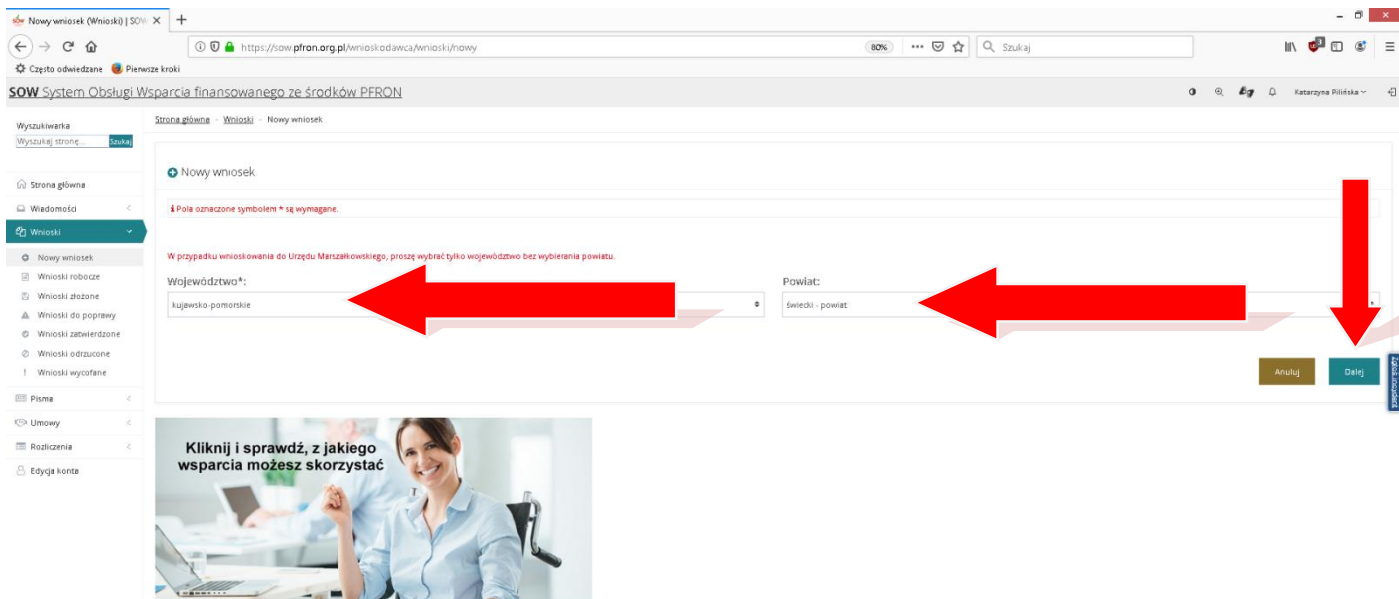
Nowy wniosek (Wnioski) | SOW ×  +

https://sow.pfron.org.pl/wnioskodawca/wnioski/nowy  80%  Szukaj

Często odwiedzane  Pierwsze kroki

SOW System Obsługi Wsparcia finansowanego ze środków PFRON

Katarzyna Pilińska

Wyszukiwarka
Wyszukaj stronę... Szukaj

Strona główna
Wiadomości
Wnioski
Nowy wniosek
Wnioski robocze
Wnioski złożone
Wnioski do poprawy
Wnioski zatwierdzone
Wnioski odrzucone
Wnioski wycofane
Pisma
Umowy
Rozliczenia
Edycja konta

Strona główna › Wnioski › Nowy wniosek

Nowy wniosek

Pola oznaczone symbolem * są wymagane.

W przypadku wnioskowania do Urzędu Marszałkowskiego, proszę wybrać tylko województwo bez wybierania powiatu.

Województwo*:
kujawsko-pomorskie

Powiat:
świecki - powiat

Anuluj  Dalej

Zgłoś incydent

Kliknij i sprawdź, z jakiego wsparcia możesz skorzystać